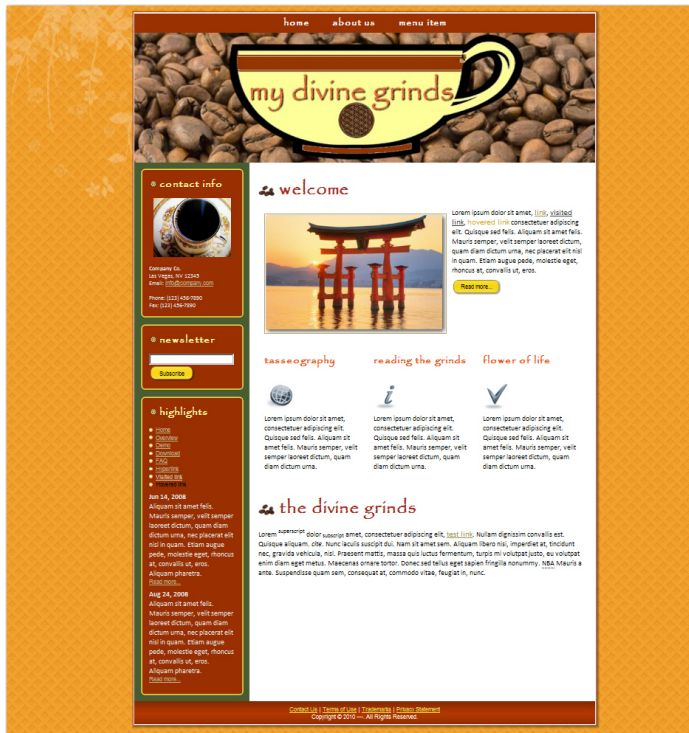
home about us menu item

my divine grinds

contact info

Company Co.
Las Vegas, NV 12345
Email: info@company.com

Phone: (123) 456-7890
Fax: (123) 456-7890

newsletter

Subscribe

highlights

Home
Overview
Demo
Download
FAQ
Hoverlink
Visited link
Hovered link

Jun 14, 2008
Aliquam sit amet felis. Mauris semper, velit semper laoreet dictum, quam diam dictum urna, nec placerat elit nisl in quam. Etiam augue pede, molestie eget, rhoncus at, convallis ut, eros. Aliquam pharetra.
Read more...

Aug 24, 2008
Aliquam sit amet felis. Mauris semper, velit semper laoreet dictum, quam diam dictum urna, nec placerat elit nisl in quam. Etiam augue pede, molestie eget, rhoncus at, convallis ut, eros. Aliquam pharetra.
Read more...

welcome

Lorem ipsum dolor sit amet, link, visited link, hovered link consectetuer adipiscing elit. Quisque sed felis. Aliquam sit amet felis. Mauris semper, velit semper laoreet dictum, quam diam dictum urna, nec placerat elit nisl in quam. Etiam augue pede, molestie eget, rhoncus at, convallis ut, eros.

Read more...

tasseography

Lorem ipsum dolor sit amet, consectetuer adipiscing elit. Quisque sed felis. Aliquam sit amet felis. Mauris semper, velit semper laoreet dictum, quam diam dictum urna.

reading the grinds

Lorem ipsum dolor sit amet, consectetuer adipiscing elit. Quisque sed felis. Aliquam sit amet felis. Mauris semper, velit semper laoreet dictum, quam diam dictum urna.

flower of life

Lorem ipsum dolor sit amet, consectetuer adipiscing elit. Quisque sed felis. Aliquam sit amet felis. Mauris semper, velit semper laoreet dictum, quam diam dictum urna.

the divine grinds

Lorem $^{superscript}$ dolor $_{subscript}$ amet, consectetuer adipiscing elit, test link. Nullam dignissim convallis est. Quisque aliquam. cite. Nunc iaculis suscipit dui. Nam sit amet sem. Aliquam libero nisi, imperdiet at, tincidunt nec, gravida vehicula, nisl. Praesent mattis, massa quis luctus fermentum, turpis mi volutpat justo, eu volutpat enim diam eget metus. Maecenas ornare tortor. Donec sed tellus eget sapien fringilla nonummy. NBA Mauris a ante. Suspendisse quam sem, consequat at, commodo vitae, feugiat in, nunc.

Contact Us | Terms of Use | Trademarks | Privacy Statement
Copyright © 2010 ---. All Rights Reserved.